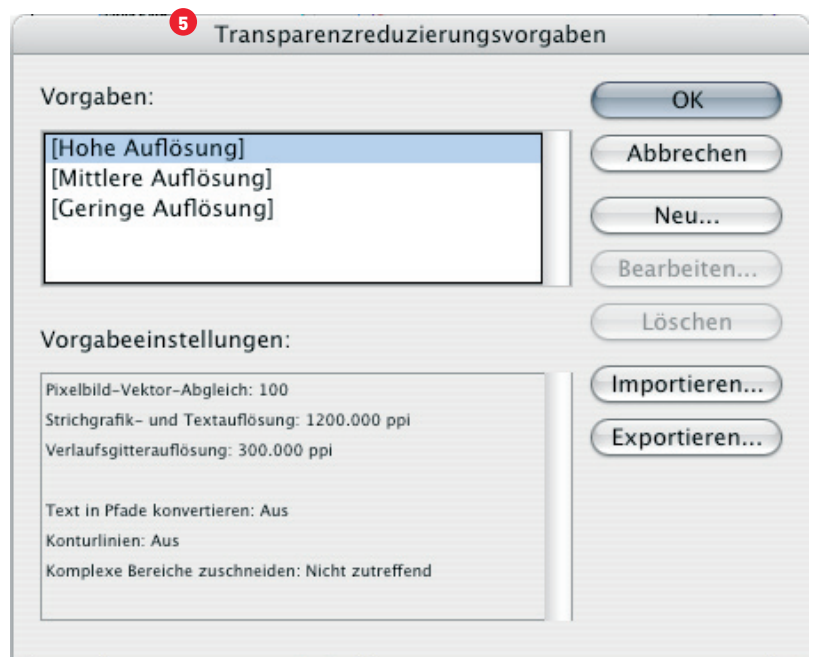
5

Transparenzreduzierungsvorgaben

Vorgaben:

[Hohe Auflösung]
[Mittlere Auflösung]
[Geringe Auflösung]

Vorgabeeinstellungen:

Pixelbild-Vektor-Abgleich: 100
Strichgrafik- und Textauflösung: 1200.000 ppi
Verlaufsgitterauflösung: 300.000 ppi

Text in Pfade konvertieren: Aus
Konturlinien: Aus
Komplexe Bereiche zuschneiden: Nicht zutreffend

OK
Abbrechen
Neu...
Bearbeiten...
Löschen
Importieren...
Exportieren...